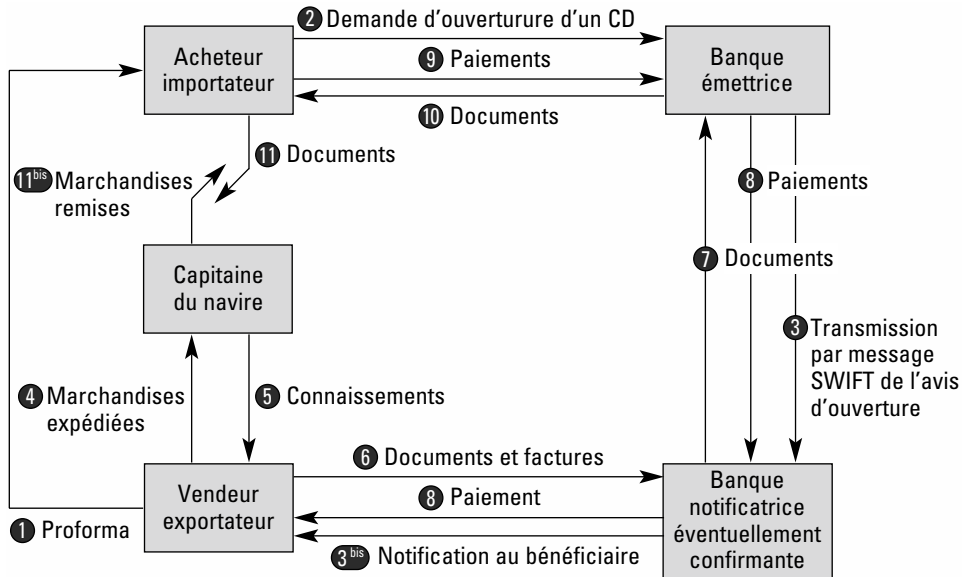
2 Demande d'ouverturure d'un CD

Acheteur importateur

9 Paiements

Banque émettrice

10 Documents

11 Documents

11bis Marchandises remises

8 Paiements

7 Documents

Capitaine du navire

3 Transmission par message SWIFT de l'avis d'ouverture

4 Marchandises expédiées

5 Connaissements

6 Documents et factures

Vendeur exportateur

8 Paiement

Banque notificatrice éventuellement confirmante

1 Proforma

3bis Notification au bénéficiaire